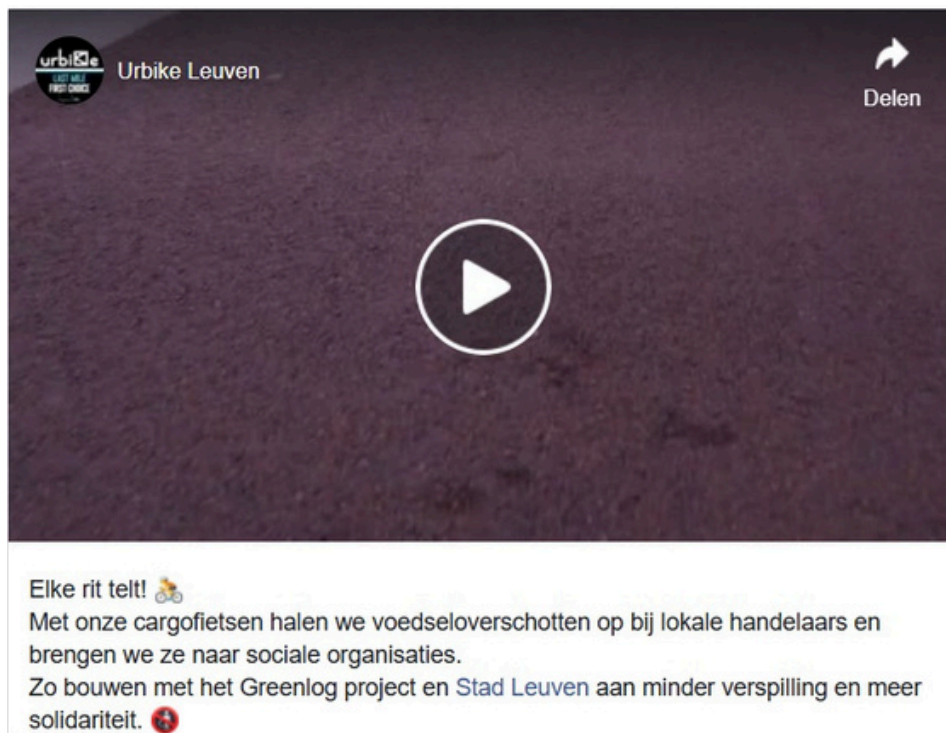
urbike
LAST MILE
FIRST CHOICE

Urbike Leuven

Delen

Elke rit telt! 🚴
Met onze cargofietsen halen we voedseloverschotten op bij lokale handelaars en brengen we ze naar sociale organisaties.
Zo bouwen met het Greenlog project en Stad Leuven aan minder verspilling en meer solidariteit.